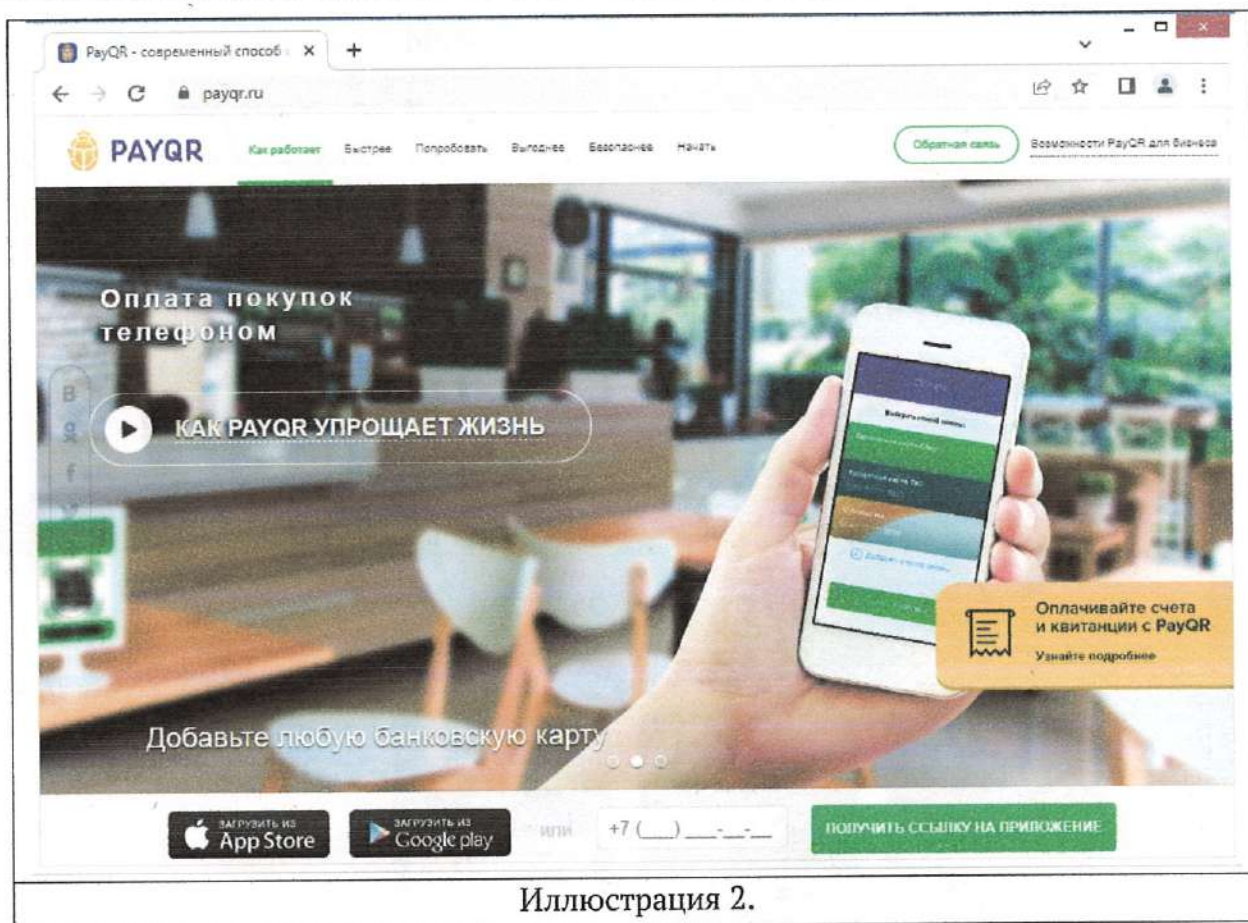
PayQR - современный способ ×
payqr.ru

PAYQR
Как работает Быстрее Попробовать Выгоднее Безопаснее Начать
Обратная связь
Возможности PayQR для бизнеса

Оплата покупок телефоном

КАК PAYQR УПРОЩАЕТ ЖИЗНЬ

Выберите способ оплаты

Оплачивайте счета и квитанции с PayQR
Узнайте подробнее

Добавьте любую банковскую карту

ЗАГРУЗИТЬ ИЗ App Store
ЗАГРУЗИТЬ ИЗ Google play
или
+7 (___) ___-__-__
ПОЛУЧИТЬ ССЫЛКУ НА ПРИЛОЖЕНИЕ

Иллюстрация 2.